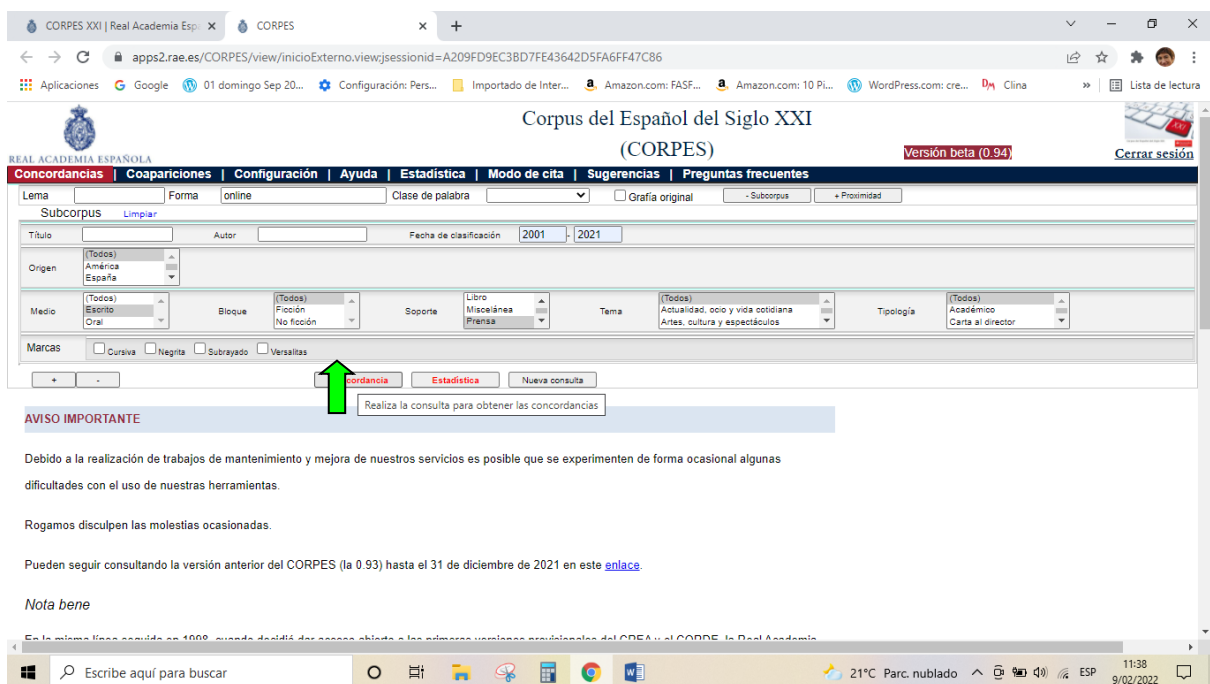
CORPES XXI | Real Academia Esp× CORPES × +

apps2.rae.es/CORPES/view/inicioExterno.view;jsessionid=A209FD9EC3BD7FE43642D5FA6FF47C86

Aplicaciones Google 01 domingo Sep 20... Configuración: Pers... Importado de Inter... Amazon.com: FASF... Amazon.com: 10 Pi... WordPress.com: cre... Clina » Lista de lectura

REAL ACADEMIA ESPAÑOLA

Corpus del Español del Siglo XXI
(CORPES)

Versión beta (0.94)

Cerrar sesión

Concordancias | Coapariciones | Configuración | Ayuda | Estadística | Modo de cita | Sugerencias | Preguntas frecuentes

Lema Forma online Clase de palabra Grafía original - Subcorpus + Proximidad

Subcorpus Limpiar

Título Autor Fecha de clasificación 2001 - 2021

Origen (Todos) América España

Medio (Todos) Escrito Oral Bloque (Todos) Ficción No ficción Soporte Libro Miscelánea Prensa Tema (Todos) Actualidad, ocio y vida cotidiana Artes, cultura y espectáculos Tipología (Todos) Académico Carta al director

Marcas Cursiva Negrita Subrayado Versalitas

+ - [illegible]cordancia Estadística Nueva consulta

Realiza la consulta para obtener las concordancias

AVISO IMPORTANTE

Debido a la realización de trabajos de mantenimiento y mejora de nuestros servicios es posible que se experimenten de forma ocasional algunas dificultades con el uso de nuestras herramientas.

Rogamos disculpen las molestias ocasionadas.

Pueden seguir consultando la versión anterior del CORPES (la 0.93) hasta el 31 de diciembre de 2021 en este enlace.

Nota bene

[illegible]

Escribe aquí para buscar 21°C Parc. nublado ESP 11:38 9/02/2022